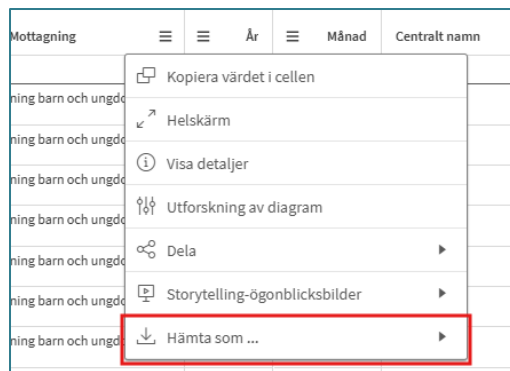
| Mottagning | År | Månad | Centralt namn |
|---|---|---|---|
| ning barn och ungdo | | | |
| ning barn och ungdo | | | |
| ning barn och ungdo | | | |
| ning barn och ungdo | | | |
| ning barn och ungdo | | | |
| ning barn och ungdo | | | |
| ning barn och ungd | | | |

Kopiera värdet i cellen
Helskärm
Visa detaljer
Utforskning av diagram
Dela
Storytelling-ögonblicksbilder
Hämta som ...